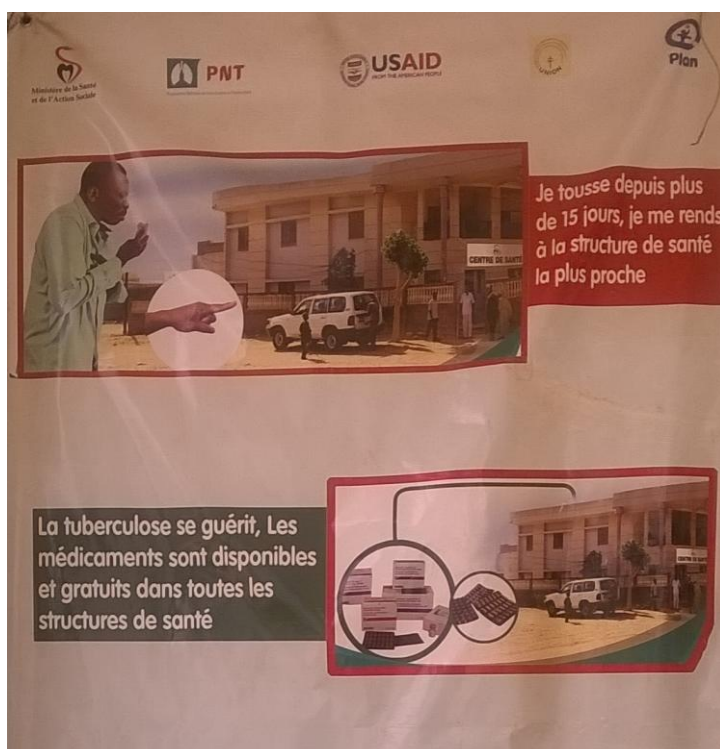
Ministère de la Santé et de l'Action Sociale

PNT

USAID
FROM THE AMERICAN PEOPLE

Plan

Je tousse depuis plus de 15 jours, je me rends à la structure de santé la plus proche

CENTRE DE SANTE

La tuberculose se guérit, Les médicaments sont disponibles et gratuits dans toutes les structures de santé